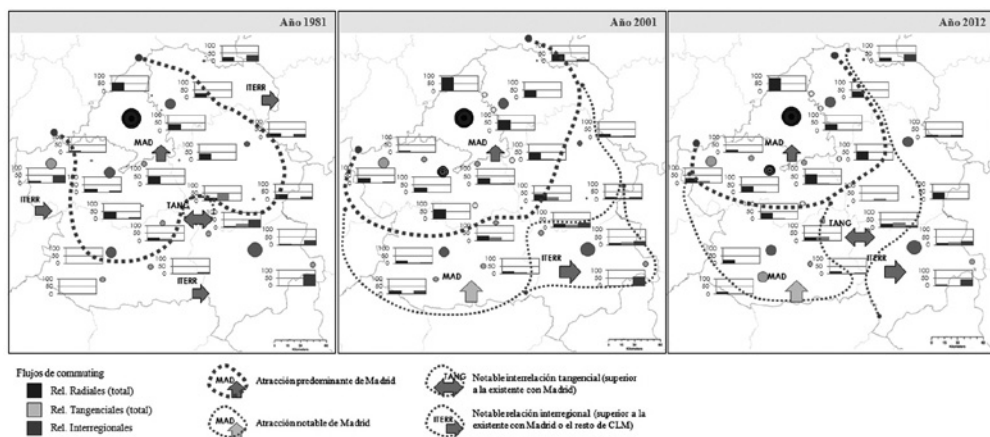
Año 1981

Año 2001

Año 2012

MAD

ITERR

TANG

MAD

ITERR

MAD

TANG

ITERR

Flujos de commuting

Rel. Radiales (total)

Rel. Tangenciales (total)

Rel. Interregionales

MAD Atracción predominante de Madrid

MAD Atracción notable de Madrid

TANG Notable interrelación tangencial (superior a la existente con Madrid)

ITERR Notable relación interregional (superior a la existente con Madrid o el resto de CLM)